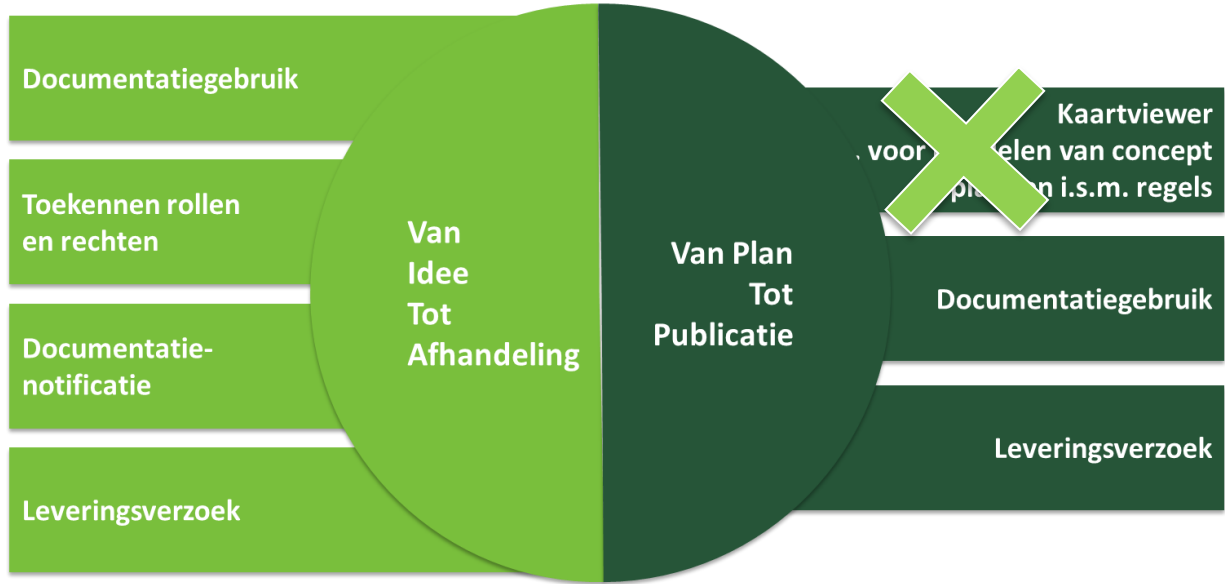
Documentatiegebruik

Toekennen rollen en rechten

Documentatienotificatie

Leveringsverzoek

Van Idee Tot Afhandeling

Van Plan Tot Publicatie

Kaartviewer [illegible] voor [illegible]elen van concept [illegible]pla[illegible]n i.s.m. regels

Documentatiegebruik

Leveringsverzoek